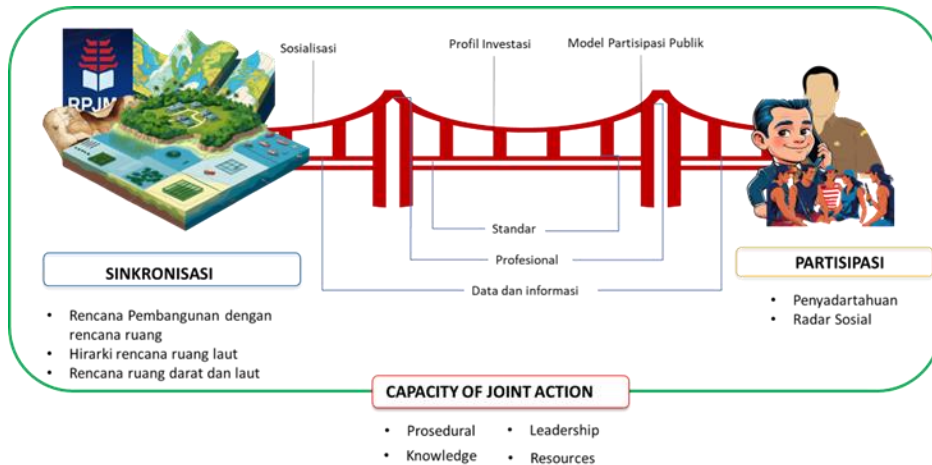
RPJM

Sosialisasi

Profil Investasi

Model Partisipasi Publik

Standar

Profesional

Data dan informasi

SINKRONISASI

- Rencana Pembangunan dengan rencana ruang
- Hirarki rencana ruang laut
- Rencana ruang darat dan laut

PARTISIPASI

- Penyadartahuan
- Radar Sosial

CAPACITY OF JOINT ACTION

- Prosedural
- Knowledge
- Leadership
- Resources